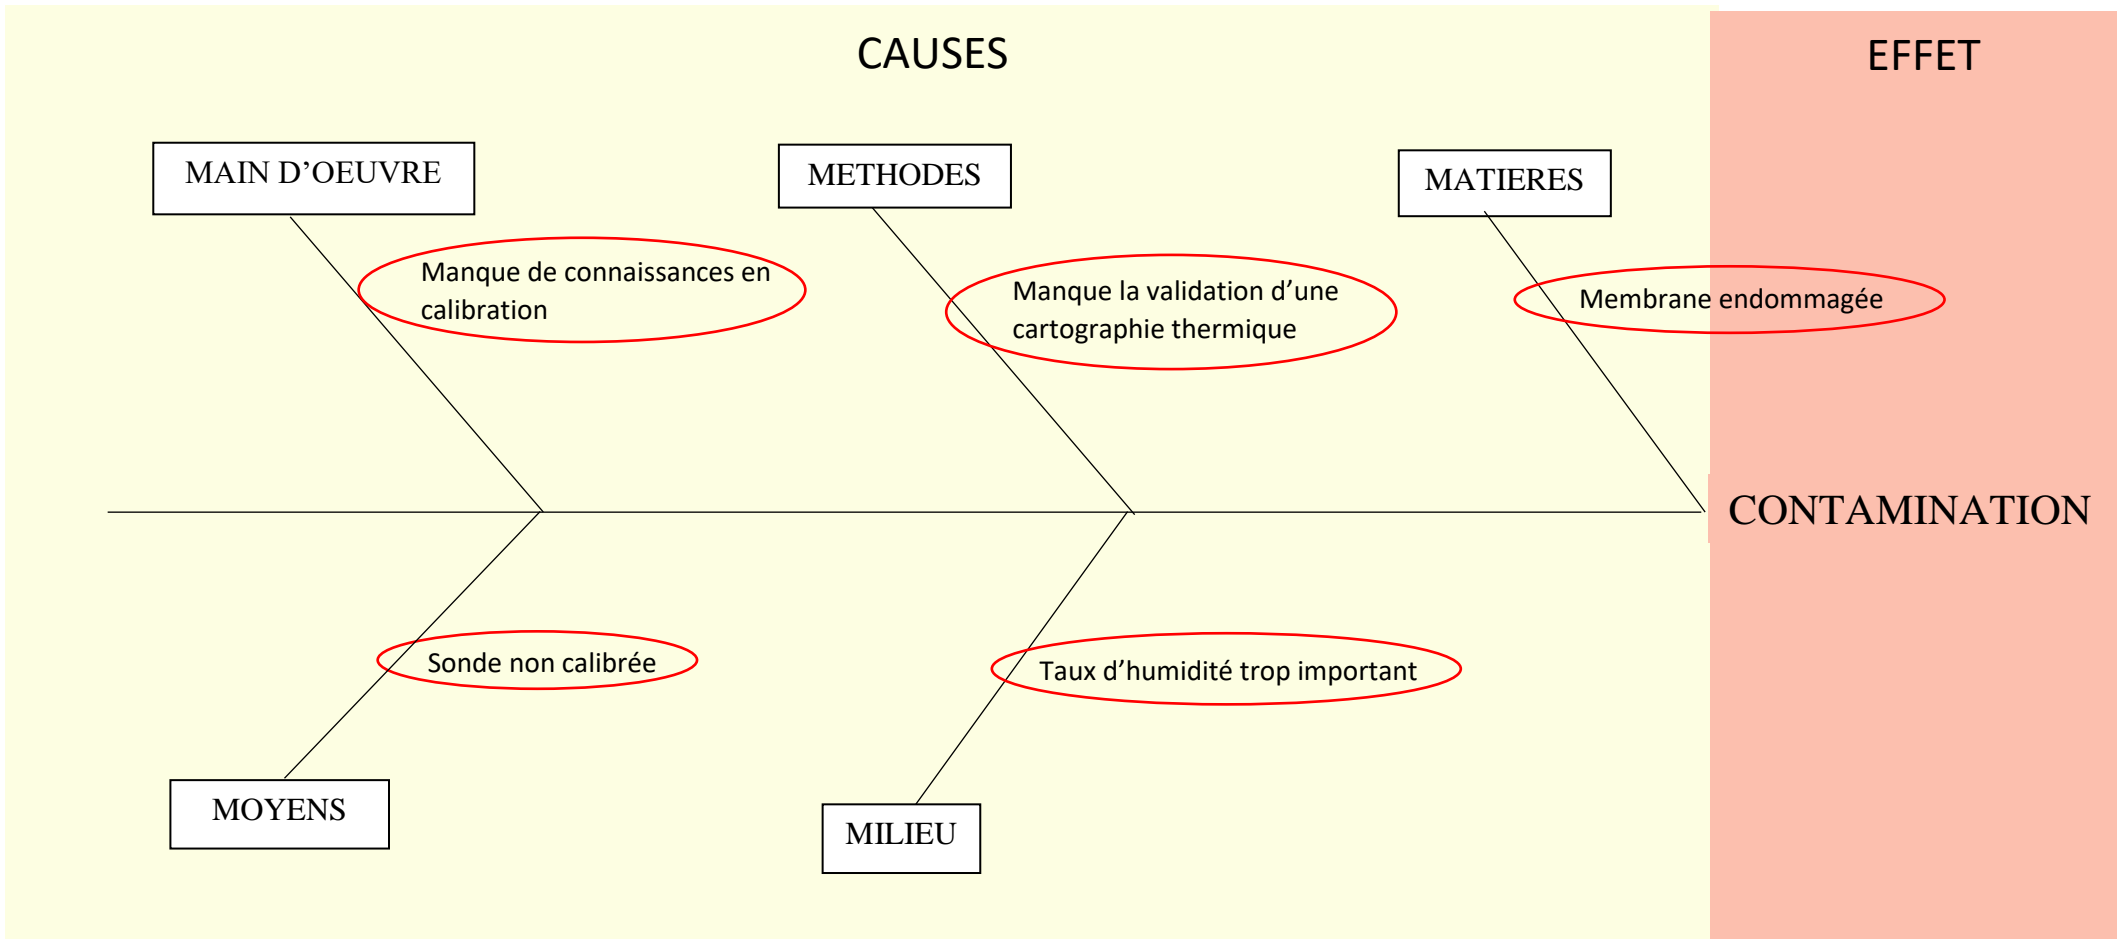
CAUSES

EFFET

MAIN D’OEUVRE

Manque de connaissances en calibration

METHODES

Manque la validation d’une cartographie thermique

MATIERES

Membrane endommagée

CONTAMINATION

Sonde non calibrée

Taux d’humidité trop important

MOYENS

MILIEU